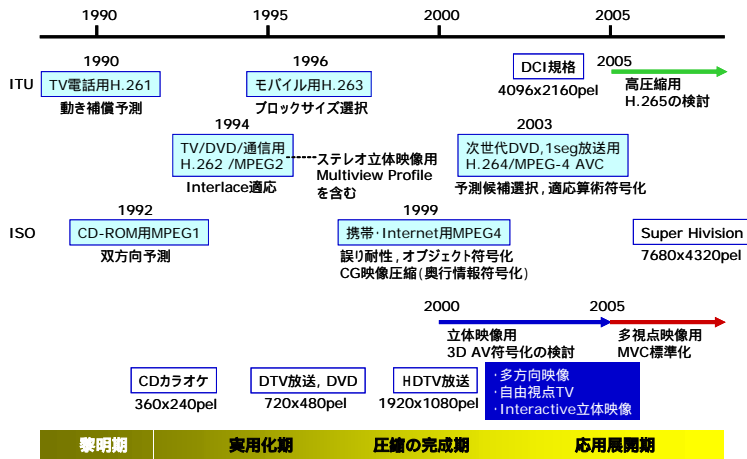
1990 1995 2000 2005

ITU

1990
TV電話用H.261
動き補償予測

1996
モバイル用H.263
ブロックサイズ選択

DCI規格
4096x2160pel

2005
高圧縮用
H.265の検討

1994
TV/DVD/通信用
H.262 /MPEG2
Interlace適応

ステレオ立体映像用
Multiview Profile
を含む

2003
次世代DVD,1seg放送用
H.264/MPEG-4 AVC
予測候補選択，適応算術符号化

ISO

1992
CD-ROM用MPEG1
双方向予測

1999
携帯･Internet用MPEG4
誤り耐性，オブジェクト符号化
CG映像圧縮（奥行情報符号化）

Super Hivision
7680x4320pel

2000
立体映像用
3D AV符号化の検討

2005
多視点映像用
MVC標準化

CDカラオケ
360x240pel

DTV放送，DVD
720x480pel

HDTV放送
1920x1080pel

･多方向映像
･自由視点TV
･Interactive立体映像

黎明期 実用化期 圧縮の完成期 応用展開期